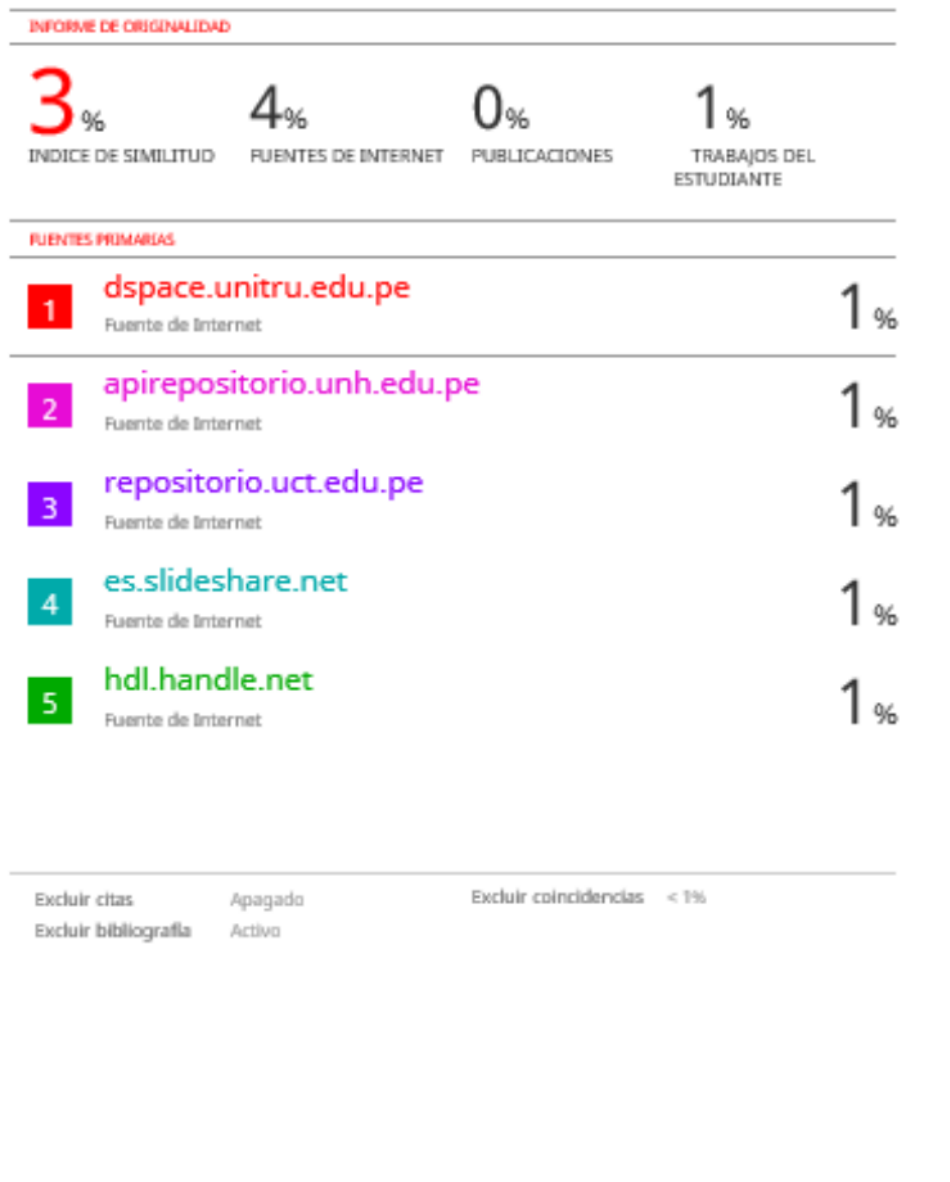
INFORME DE ORIGINALIDAD

3%
INDICE DE SIMILITUD

4%
FUENTES DE INTERNET

0%
PUBLICACIONES

1%
TRABAJOS DEL ESTUDIANTE

FUENTES PRIMARIAS

1 dspace.unitru.edu.pe
Fuente de Internet
1%

2 apirepositorio.unh.edu.pe
Fuente de Internet
1%

3 repositorio.uct.edu.pe
Fuente de Internet
1%

4 es.slideshare.net
Fuente de Internet
1%

5 hdl.handle.net
Fuente de Internet
1%

Excluir citas Apagado
Excluir bibliografía Activo
Excluir coincidencias < 1%